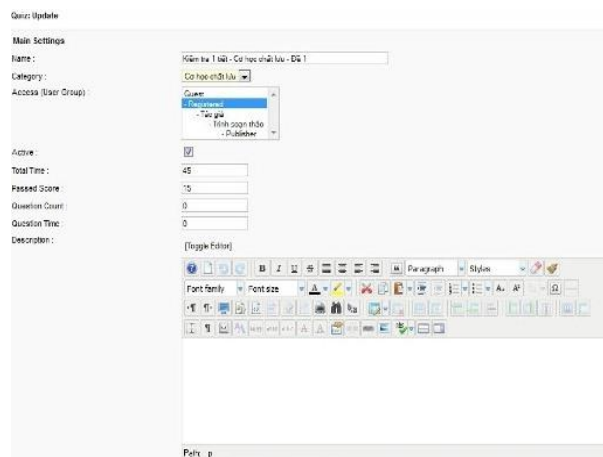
Quiz: Update

Main Settings

Name: Kiểm tra 1 tiết - Cơ học chất lưu - Đề 1

Category: Cơ học chất lưu

Access (User Group): Guest
- Registered
- Tác giả
Trình soạn thảo
- Publisher

Active:

Total Time: 45

Passed Score: 15

Question Count: 0

Question Time: 0

Description: [Toggle Editor]

B I U S Paragraph Styles

Font family Font size

Path: p